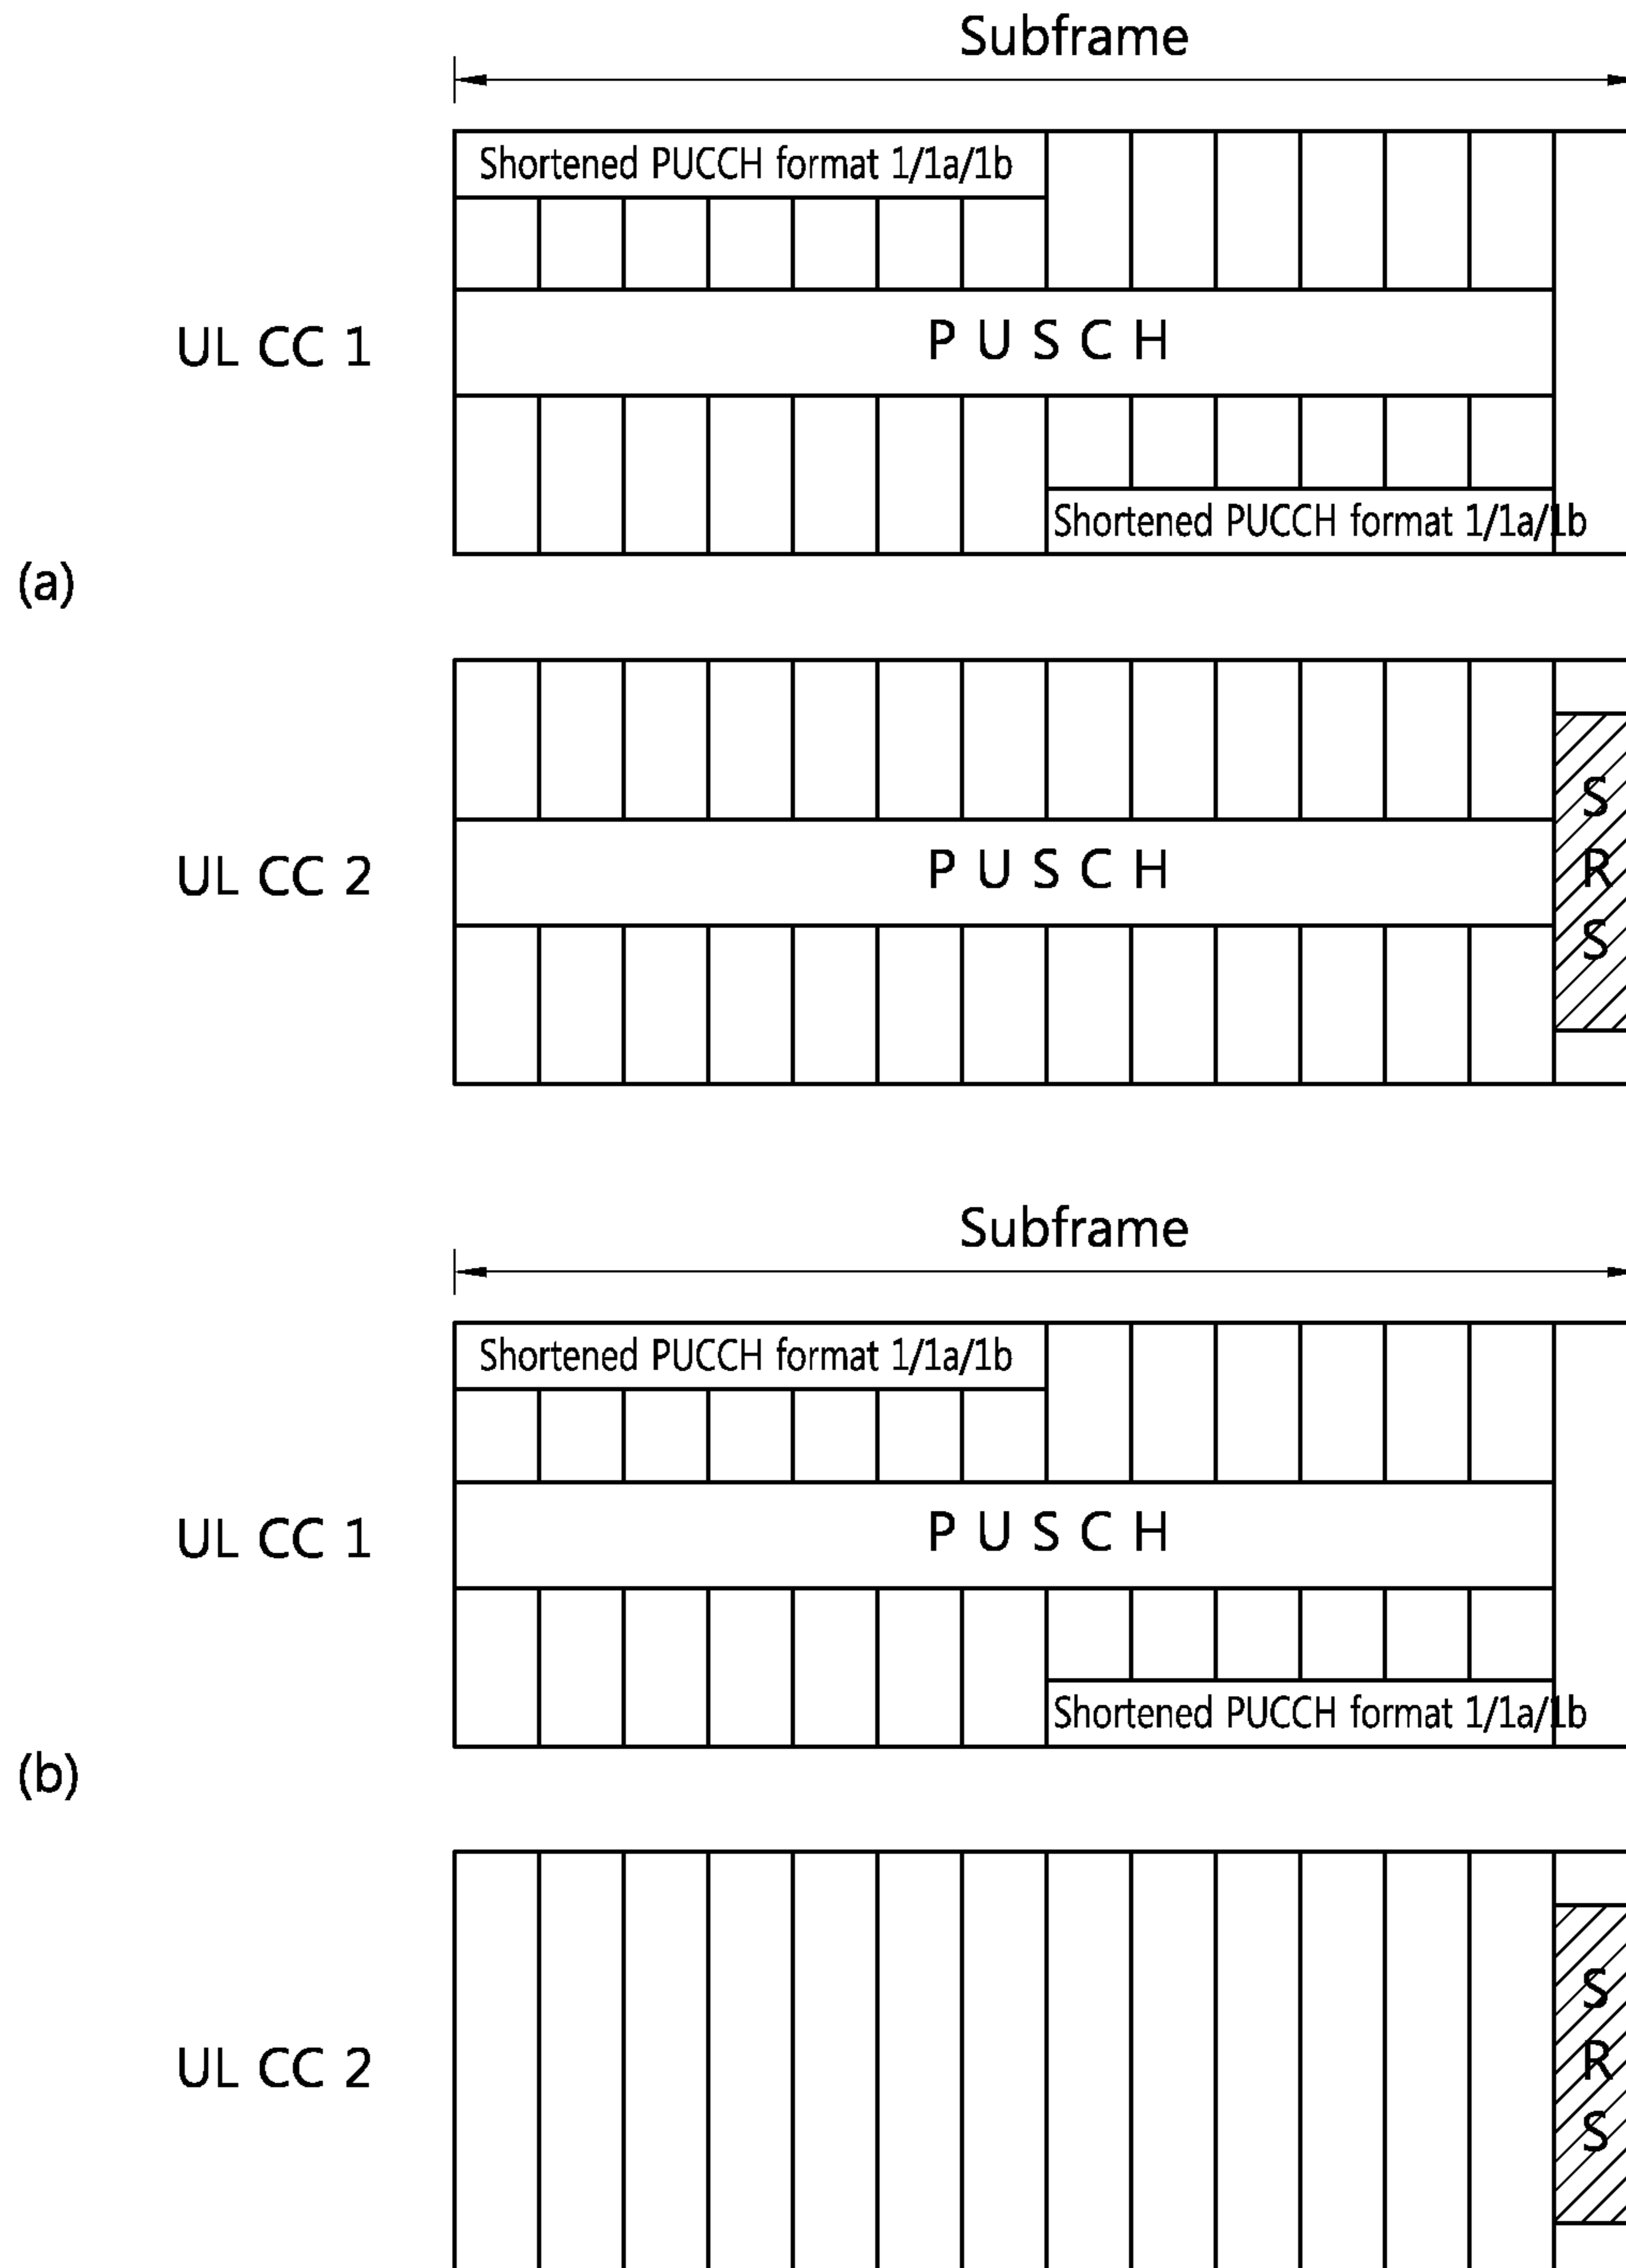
Subframe

Shortened PUCCH format 1/1a/1b

UL CC 1

P U S C H

Shortened PUCCH format 1/1a/1b

(a)

UL CC 2

P U S C H

S
R
S

Subframe

Shortened PUCCH format 1/1a/1b

UL CC 1

P U S C H

Shortened PUCCH format 1/1a/1b

(b)

UL CC 2

S
R
S